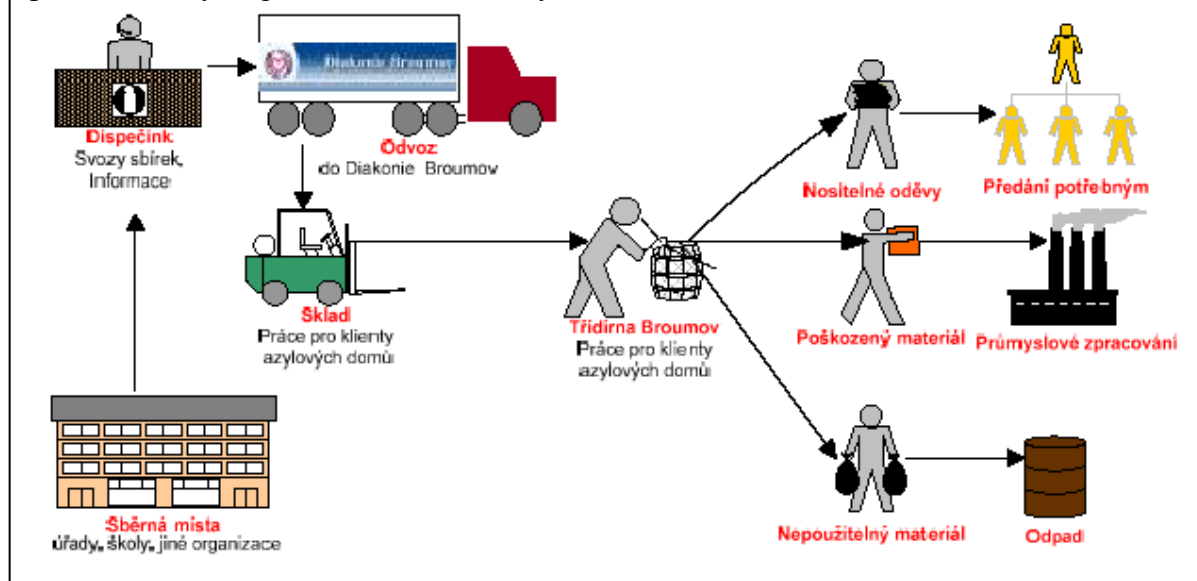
Diakonie Broumov

Dispečink
Svozy sbírek, Informace

Odvoz
do Diakonie Broumov

Sklad
Práce pro klienty azylových domů

Třídírna Broumov
Práce pro klienty azylových domů

Nositelné oděvy

Předání potřebným

Poškozený materiál

Průmyslové zpracování

Sběrná místa
úřady, školy, jiné organizace

Nepoužitelný materiál

Odpad